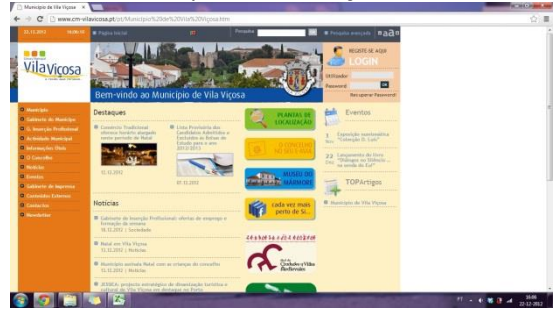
Município de Vila Viçosa ×

www.cm-vilavicosa.pt/pt/Municipio/Paginas%20de%20Vila%20Vicosa.htm

22.12.2012 | Página Inicial | Pesquisa | Pesquisa avançada

Vila Viçosa

REGISTE-SE AQUI
LOGIN
Utilizador
Password
Recuperar Password

Bem-vindo ao Município de Vila Viçosa

Município
Gabinete do Município
Informação Profissional
Actividade Municipal
Informações Úteis
O Concelho
Notícias
Eventos
Gabinete de Imprensa
Conteúdos Externos
Contactos
Newsletter

Destaques

Comércio Tradicional oferece horário alargado neste período de Natal
12.12.2012

Lista Provisória dos Candidatos Admitidos e Excluídos às Bolsas de Estudo para o ano 2012/2013
07.12.2012

PLANTAS DE LOCALIZAÇÃO

MUSEU DO MÁRMORE

cada vez mais perto de si...

Cidades e Vilas Medievais

Notícias

Gabinete de Inserção Profissional: ofertas de emprego e formação de semana
18.12.2012 | Sociedade

Natal em Vila Viçosa
12.12.2012 | Notícias

Município assinala Natal com as crianças do concelho
12.12.2012 | Notícias

JESSICA: projecto estratégico de dinamização turística e cultural de Vila Viçosa em destaque no Porto

Eventos

Exposição Colecção D. Luís

Lançamento do livro "Diálogos ou Diálogos ... no sonho do Eu"

TOPArtigos

Município de Vila Viçosa

PT 10:06 22-12-2012